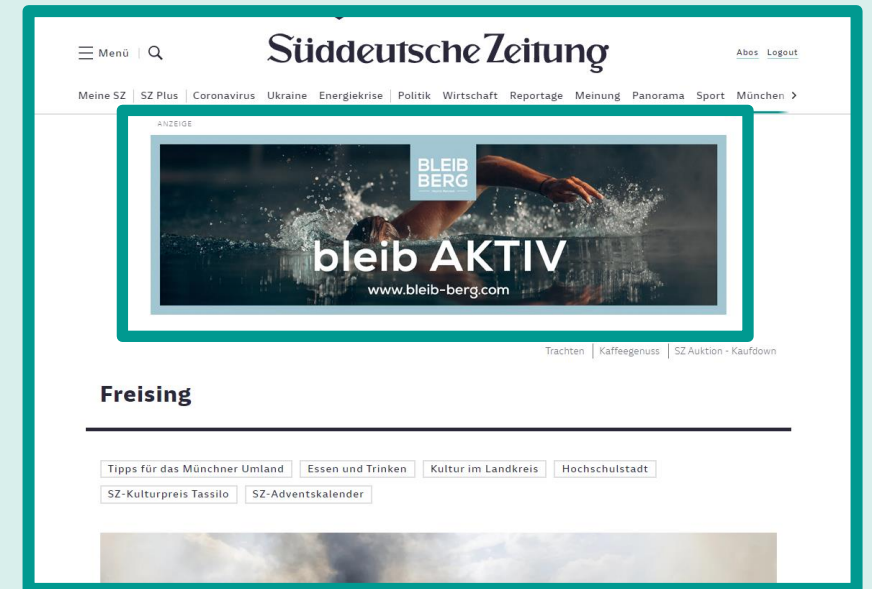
Menü

Süddeutsche Zeitung

Abos Logout

Meine SZ | SZ Plus | Coronavirus Ukraine Energiekrise | Politik Wirtschaft Reportage Meinung Panorama Sport München >

ANZEIGE

BLEIB BERG

bleib AKTIV

www.bleib-berg.com

Trachten | Kaffeegenuss | SZ Auktion - Kaufdown

Freising

Tipps für das Münchner Umland | Essen und Trinken | Kultur im Landkreis | Hochschulstadt | SZ-Kulturpreis Tassilo | SZ-Adventskalender